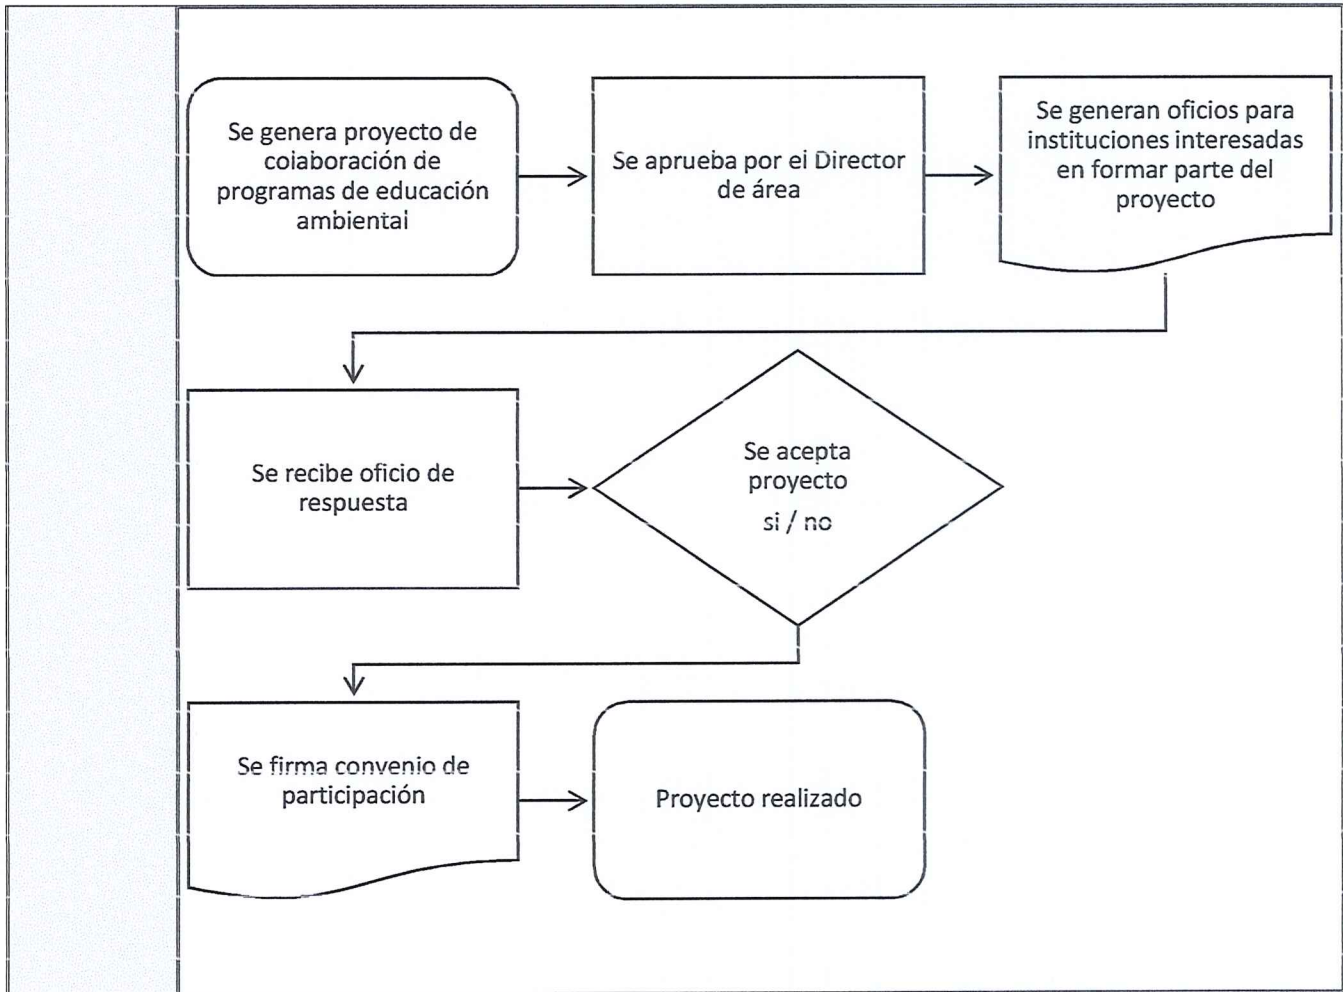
Se genera proyecto de colaboración de programas de educación ambiental

Se aprueba por el Director de área

Se generan oficios para instituciones interesadas en formar parte del proyecto

Se recibe oficio de respuesta

Se acepta proyecto
si / no

Se firma convenio de participación

Proyecto realizado